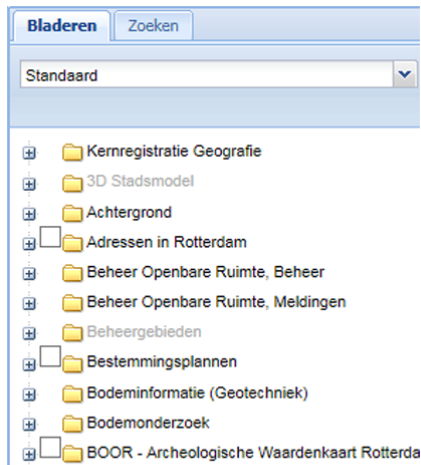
Bladeren
Zoeken

Standaard

Kernregistratie Geografie
3D Stadsmodel
Achtergrond
Adressen in Rotterdam
Beheer Openbare Ruimte, Beheer
Beheer Openbare Ruimte, Meldingen
Beheergebieden
Bestemmingsplannen
Bodeminformatie (Geotechniek)
Bodemonderzoek
BOOR - Archeologische Waardenkaart Rotterda